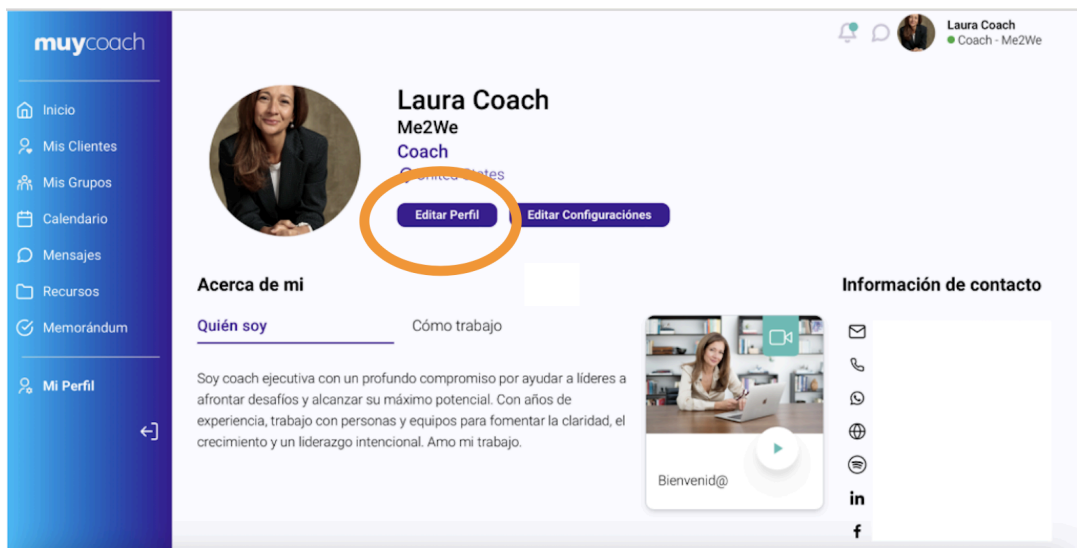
muycoach

Inicio
Mis Clientes
Mis Grupos
Calendario
Mensajes
Recursos
Memorándum
Mi Perfil

Laura Coach
Coach - Me2We

Laura Coach
Me2We
Coach
United States

Editar Perfil
Editar Configuraciónes

Acerca de mi

Quién soy
Cómo trabajo

Soy coach ejecutiva con un profundo compromiso por ayudar a líderes a afrontar desafíos y alcanzar su máximo potencial. Con años de experiencia, trabajo con personas y equipos para fomentar la claridad, el crecimiento y un liderazgo intencional. Amo mi trabajo.

Bienvenid@

Información de contacto

in
f